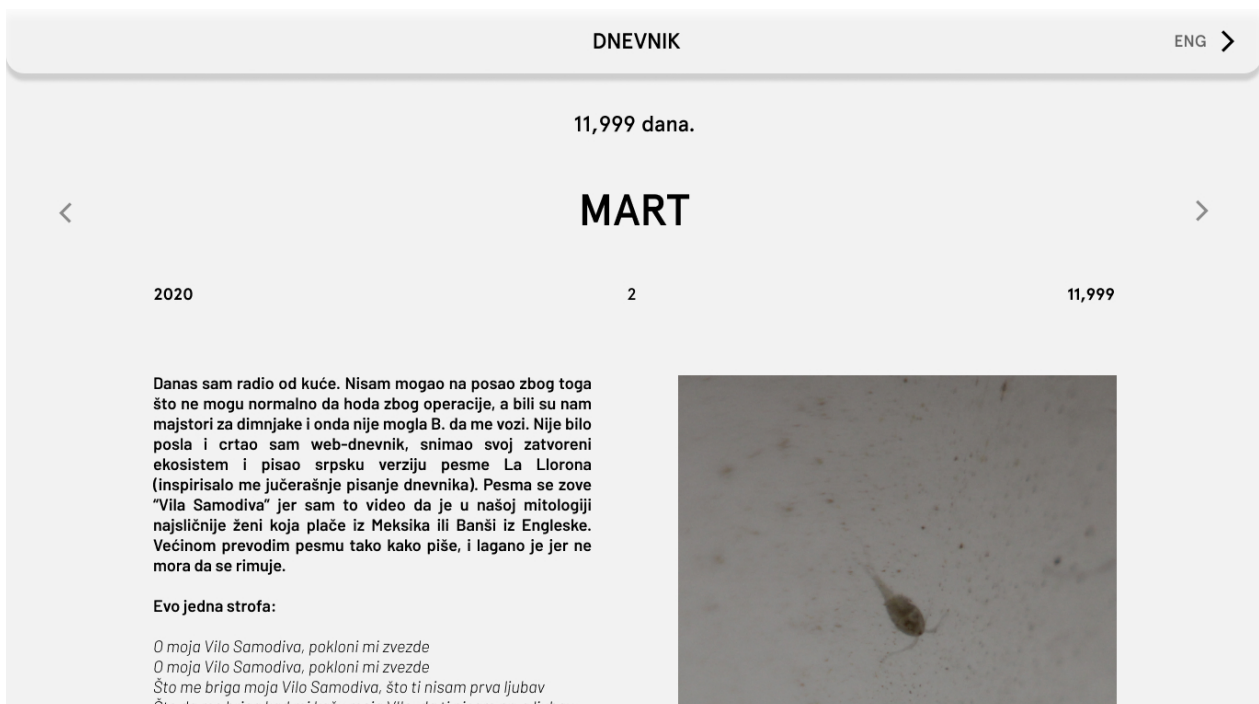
DNEVNIK

ENG >

11,999 dana.

<

MART

>

2020

2

11,999

Danas sam radio od kuće. Nisam mogao na posao zbog toga što ne mogu normalno da hoda zbog operacije, a bili su nam majstori za dimnjake i onda nije mogla B. da me vozi. Nije bilo posla i crtao sam web-dnevnik, snimao svoj zatvoreni ekosistem i pisao srpsku verziju pesme La Llorona (inspirisalo me jučerašnje pisanje dnevnika). Pesma se zove "Vila Samodiva" jer sam to video da je u našoj mitologiji najsličnije ženi koja plače iz Meksika ili Banši iz Engleske. Većinom prevodim pesmu tako kako piše, i lagano je jer ne mora da se rimuje.

Evo jedna strofa:

O moja Vilo Samodiva, pokloni mi zvezde
O moja Vilo Samodiva, pokloni mi zvezde
Što me briga moja Vilo Samodiva, što ti nisam prva ljubav
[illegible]